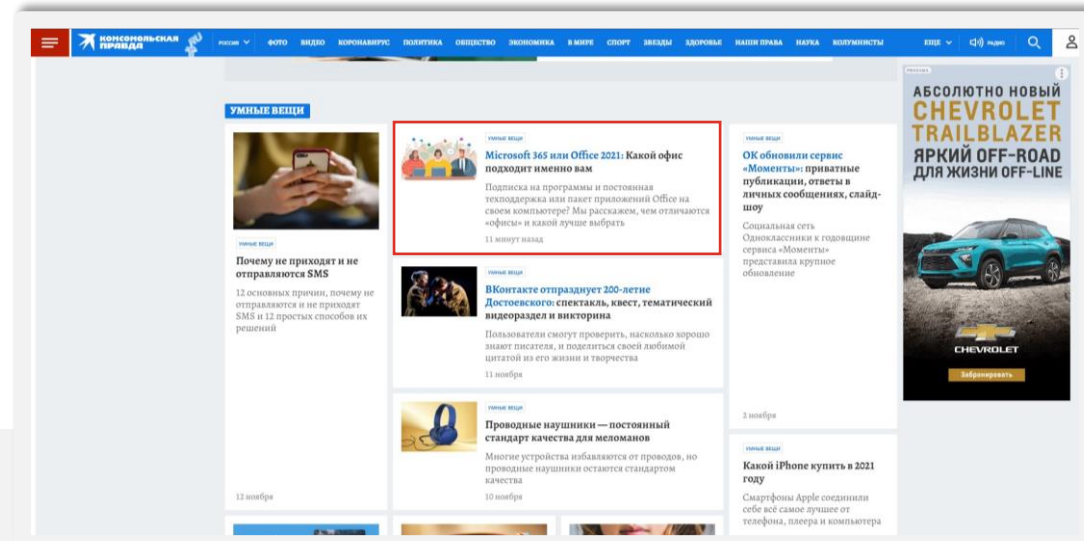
КОМСОМОЛЬСКАЯ ПРАВДА

РОССИЯ ФОТО ВИДЕО КОРОНАВИРУС ПОЛИТИКА ОБЩЕСТВО ЭКОНОМИКА В МИРЕ СПОРТ ЗВЕЗДЫ ЗДОРОВЬЕ НАШИ ПРАВА НАУКА КОЛУМНИСТЫ ЕЩЕ РАДИО

УМНЫЕ ВЕЩИ

УМНЫЕ ВЕЩИ
Почему не приходят и не отправляются SMS
12 основных причин, почему не отправляются и не приходят SMS и 12 простых способов их решений
12 ноября

УМНЫЕ ВЕЩИ
Microsoft 365 или Office 2021: Какой офис подходит именно вам
Подписка на программы и постоянная техподдержка или пакет приложений Office на своем компьютере? Мы расскажем, чем отличаются «офисы» и какой лучше выбрать
11 минут назад

УМНЫЕ ВЕЩИ
ВКонтакте отпразднует 200-летие Достоевского: спектакль, квест, тематический видеораздел и викторина
Пользователи смогут проверить, насколько хорошо знают писателя, и поделиться своей любимой цитатой из его жизни и творчества
11 ноября

УМНЫЕ ВЕЩИ
Проводные наушники — постоянный стандарт качества для меломанов
Многие устройства избавляются от проводов, но проводные наушники остаются стандартом качества
10 ноября

УМНЫЕ ВЕЩИ
ОК обновили сервис «Моменты»: приватные публикации, ответы в личных сообщениях, слайд-шоу
Социальная сеть Одноклассники к годовщине сервиса «Моменты» представила крупное обновление
3 ноября

УМНЫЕ ВЕЩИ
Какой iPhone купить в 2021 году
Смартфоны Apple соединили себе всё самое лучшее от телефона, плеера и компьютера

РЕКЛАМА
АБСОЛЮТНО НОВЫЙ CHEVROLET TRAILBLAZER
ЯРКИЙ OFF-ROAD ДЛЯ ЖИЗНИ OFF-LINE
CHEVROLET
Забронировать